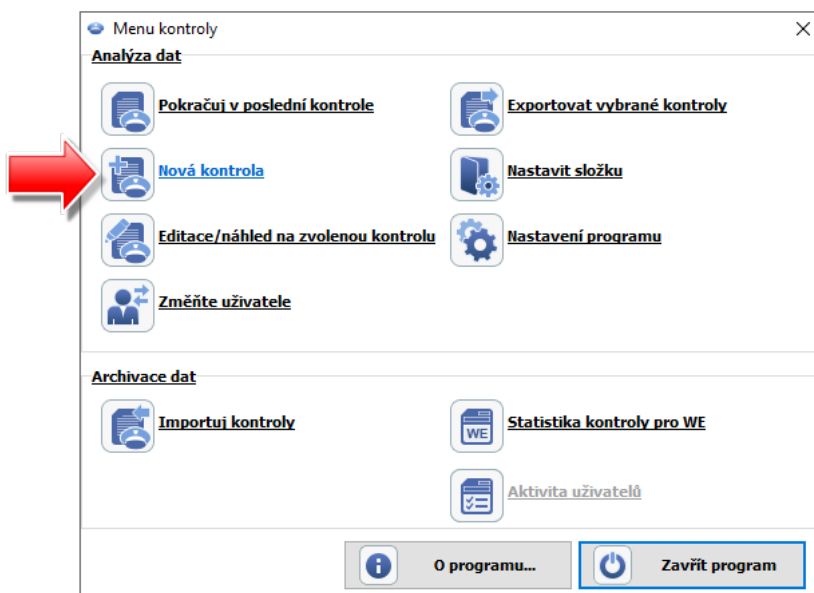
Menu kontroly

Analýza dat

Pokračuj v poslední kontrole

Exportovat vybrané kontroly

Nová kontrola

Nastavit složku

Editace/náhled na zvolenou kontrolu

Nastavení programu

Změňte uživatele

Archivace dat

Importuj kontroly

Statistika kontroly pro WE

WE

Aktivita uživatelů

O programu...

Zavřít program